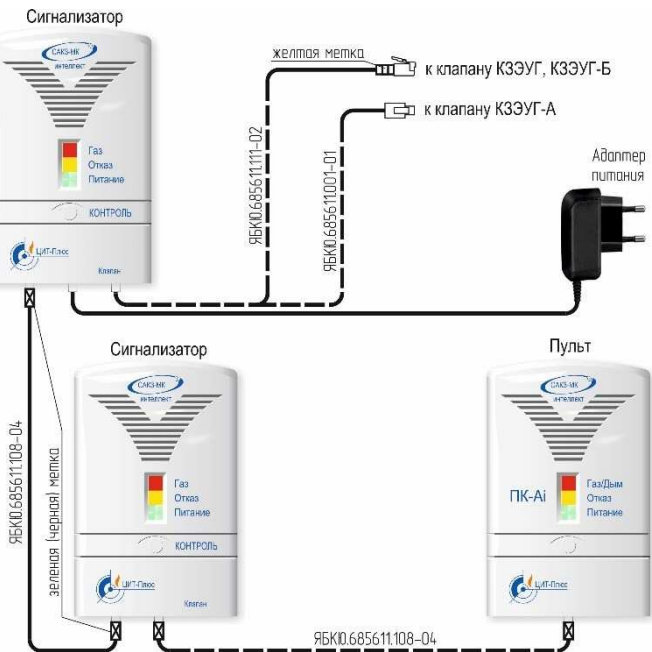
Сигнализатор

САКЗ-МК
ИНТЕЛЛЕКТ

Газ
Отказ
Питание

КОНТРОЛЬ

ЦИТ-Плюс

Клапан

желтая метка

к клапану КЗЭУГ, КЗЭУГ-Б

к клапану КЗЭУГ-А

ЯБКЮ.685611.111-02

ЯБКЮ.685611.001-01

Адаптер питания

Сигнализатор

САКЗ-МК
ИНТЕЛЛЕКТ

Газ
Отказ
Питание

КОНТРОЛЬ

ЦИТ-Плюс

Клапан

Пульт

САКЗ-МК
ИНТЕЛЛЕКТ

ПК-Ai

Газ/Дым
Отказ
Питание

ЦИТ-Плюс

ЯБКЮ.685611.108-04

зеленая (черная) метка

ЯБКЮ.685611.108-04